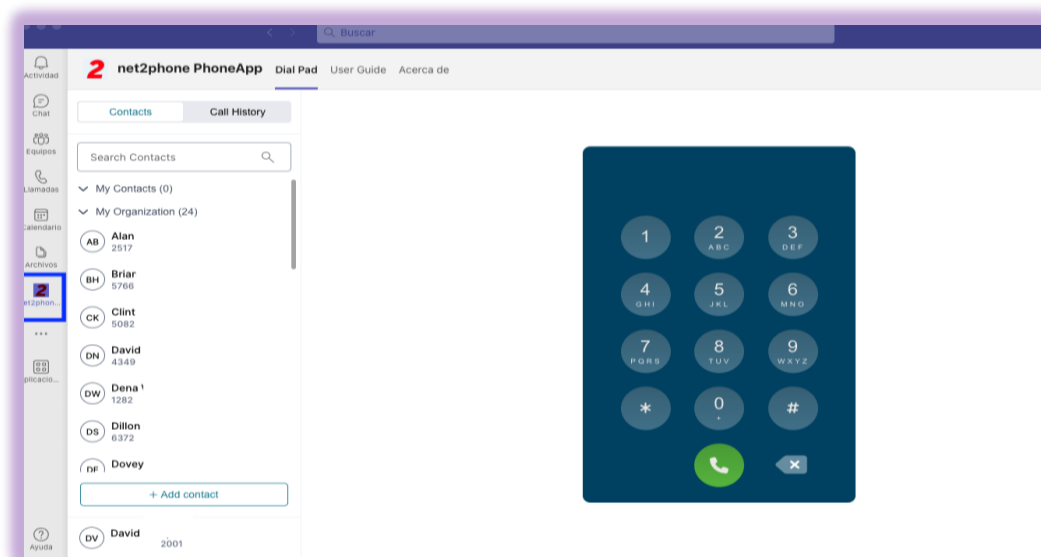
Buscar

Actividad

Chat

Equipos

Llamadas

Calendario

Archivos

net2phon...

...

plicacio...

Ayuda

2 net2phone PhoneApp Dial Pad User Guide Acerca de

Contacts Call History

Search Contacts

My Contacts (0)

My Organization (24)

AB Alan 2517

BH Briar 5766

CK Clint 5082

DN David 4349

DW Dena 1282

DS Dillon 6372

DF Dovey

+ Add contact

DV David 2001

1
2 ABC
3 DEF
4 GHI
5 JKL
6 MNO
7 PQRS
8 TUV
9 WXYZ
*
0 +
#